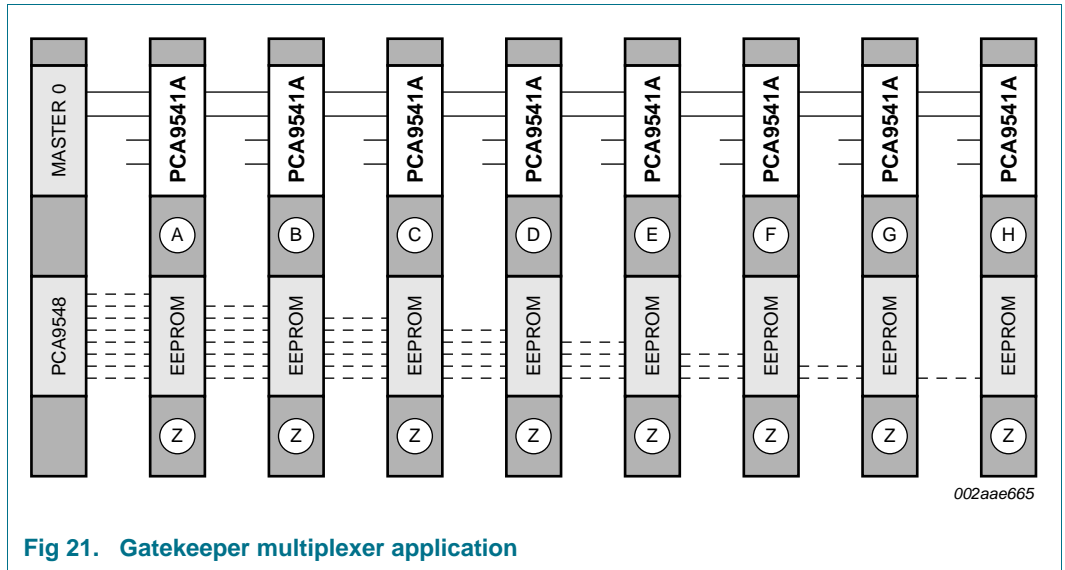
MASTER 0

PCA9548

PCA9541A

A

EEPROM

Z

PCA9541A

B

EEPROM

Z

PCA9541A

C

EEPROM

Z

PCA9541A

D

EEPROM

Z

PCA9541A

E

EEPROM

Z

PCA9541A

F

EEPROM

Z

PCA9541A

G

EEPROM

Z

PCA9541A

H

EEPROM

Z

002aae665

Fig 21. Gatekeeper multiplexer application